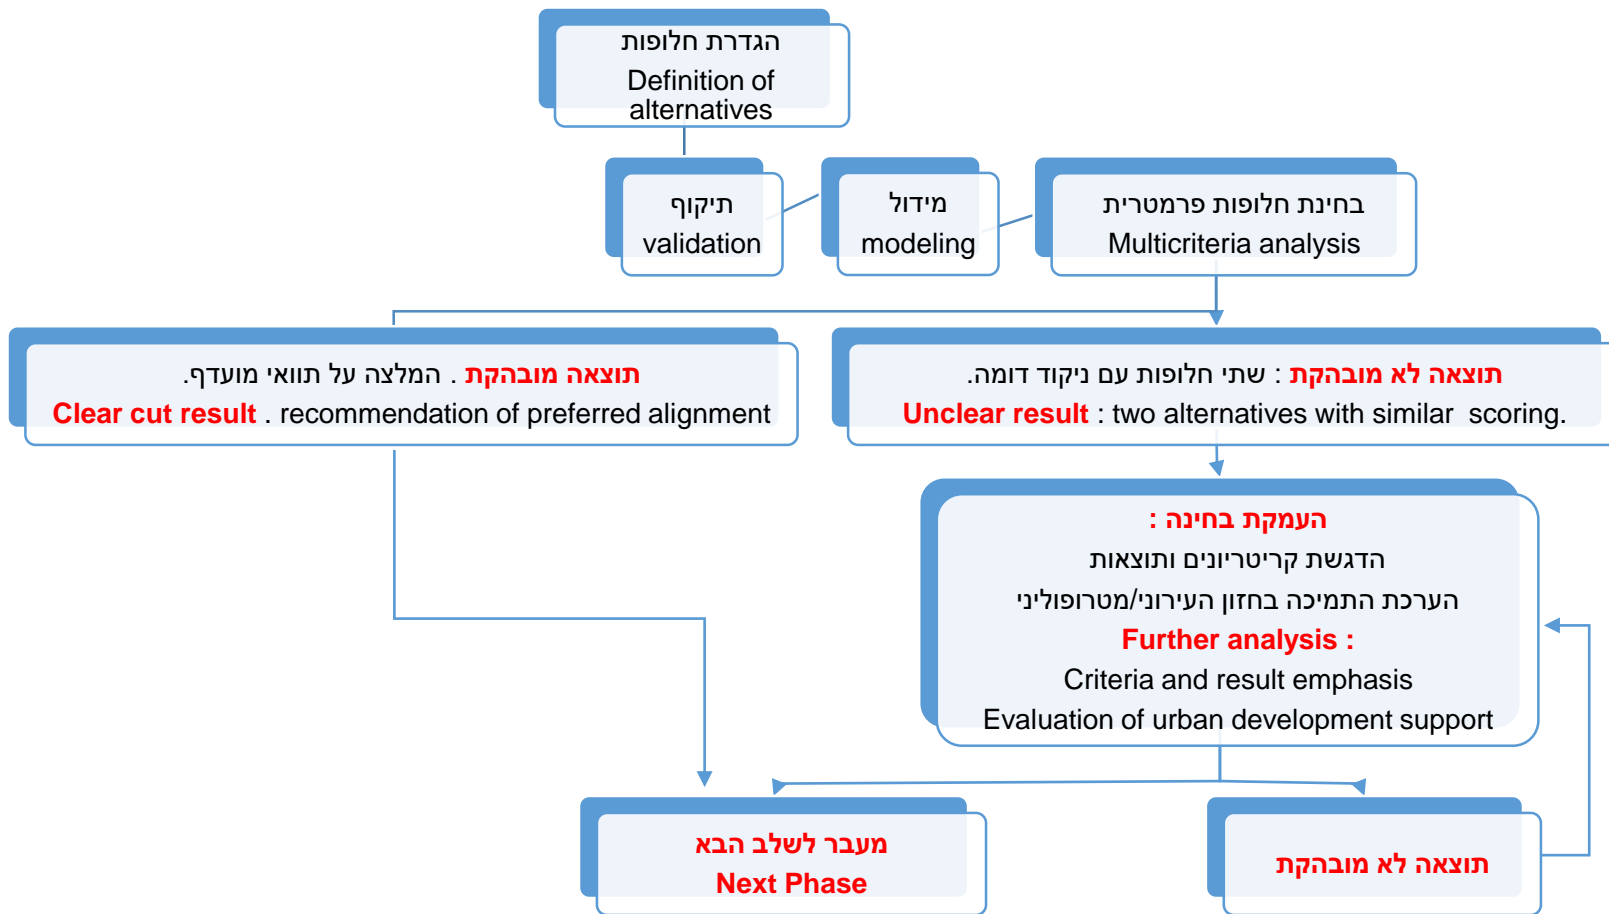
הגדרת חלופות
Definition of alternatives

תיקוף
validation

מידול
modeling

בחינת חלופות פרמטרית
Multicriteria analysis

תוצאה מובהקת . המלצה על תוואי מועדף.
Clear cut result . recommendation of preferred alignment

תוצאה לא מובהקת : שתי חלופות עם ניקוד דומה.
Unclear result : two alternatives with similar scoring.

העמקת בחינה :
הדגשת קריטריונים ותוצאות
הערכת התמיכה בחזון העירוני/מטרופוליני
Further analysis :
Criteria and result emphasis
Evaluation of urban development support

מעבר לשלב הבא
Next Phase

תוצאה לא מובהקת